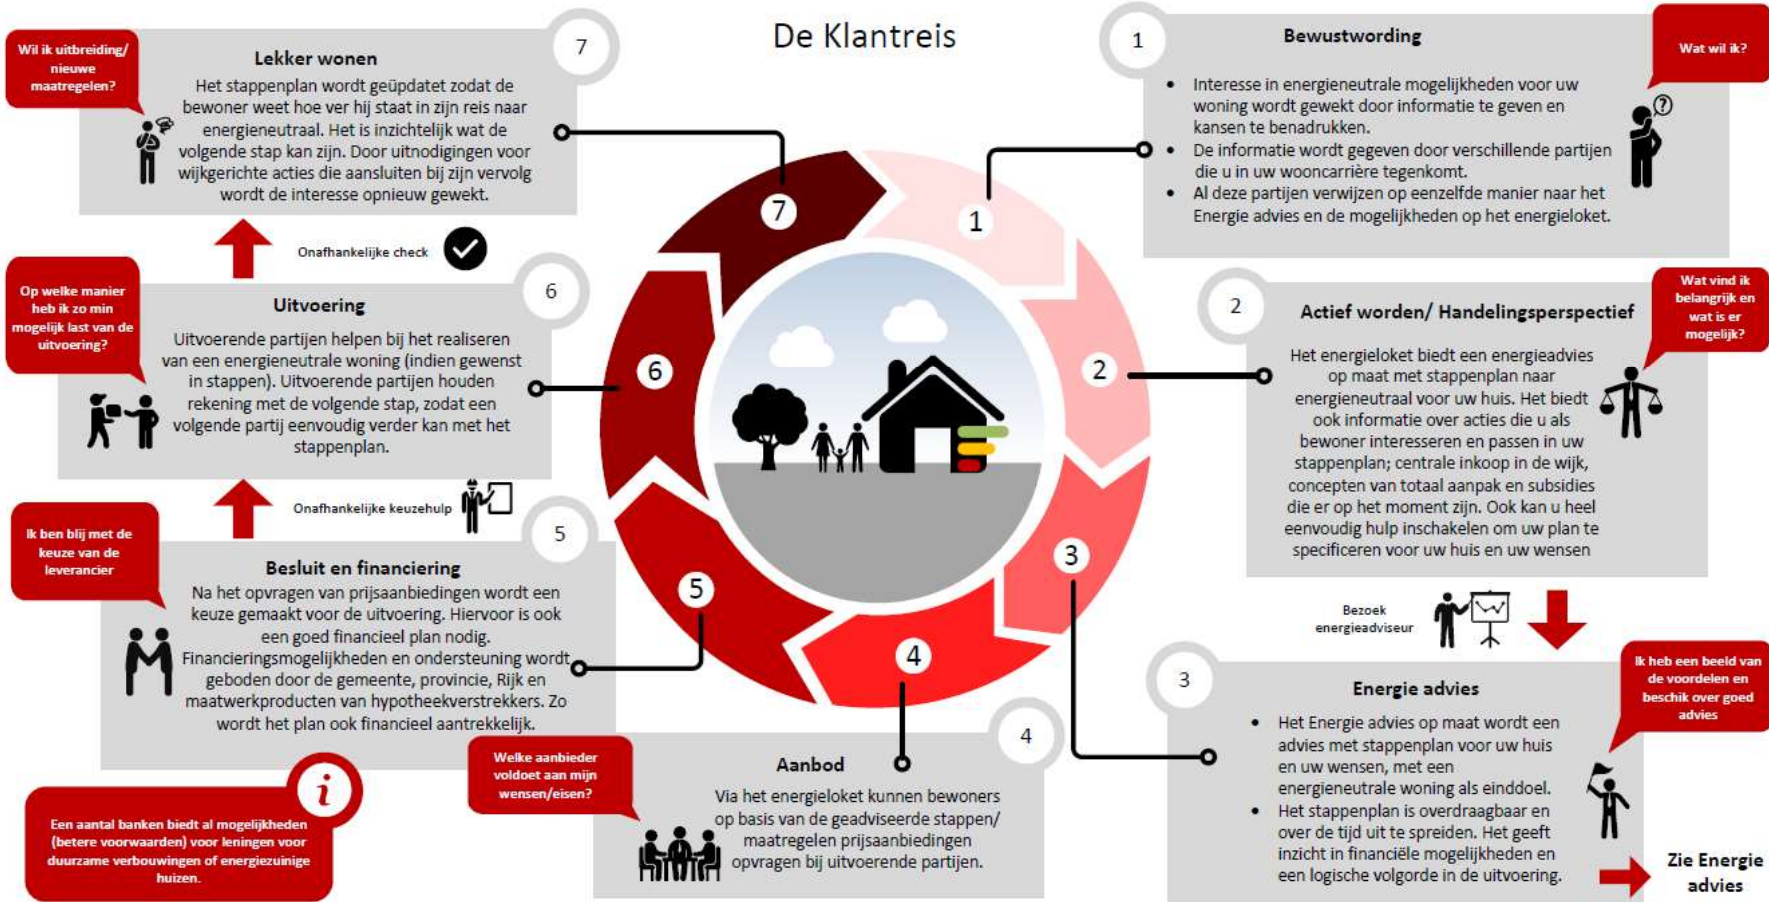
De Klantreis

Wil ik uitbreiding/ nieuwe maatregelen?

7
Lekker wonen
Het stappenplan wordt geüpdatet zodat de bewoner weet hoe ver hij staat in zijn reis naar energieneutraal. Het is inzichtelijk wat de volgende stap kan zijn. Door uitnodigingen voor wijkgerichte acties die aansluiten bij zijn vervolg wordt de interesse opnieuw gewekt.

1
Bewustwording
• Interesse in energieneutrale mogelijkheden voor uw woning wordt gewekt door informatie te geven en kansen te benadrukken.
• De informatie wordt gegeven door verschillende partijen die u in uw wooncarrière tegenkomt.
• Al deze partijen verwijzen op eenzelfde manier naar het Energie advies en de mogelijkheden op het energieloket.

Wat wil ik?

Onafhankelijke check

Op welke manier heb ik zo min mogelijk last van de uitvoering?

6
Uitvoering
Uitvoerende partijen helpen bij het realiseren van een energieneutrale woning (indien gewenst in stappen). Uitvoerende partijen houden rekening met de volgende stap, zodat een volgende partij eenvoudig verder kan met het stappenplan.

Wat vind ik belangrijk en wat is er mogelijk?

2
Actief worden/ Handelingsperspectief
Het energieloket biedt een energieadvies op maat met stappenplan naar energieneutraal voor uw huis. Het biedt ook informatie over acties die u als bewoner interesseren en passen in uw stappenplan; centrale inkoop in de wijk, concepten van totaal aanpak en subsidies die er op het moment zijn. Ook kan u heel eenvoudig hulp inschakelen om uw plan te specificeren voor uw huis en uw wensen

7 1 6 2 3 5 4

Onafhankelijke keuzehulp

Ik ben blij met de keuze van de leverancier

5
Besluit en financiering
Na het opvragen van prijsaanbiedingen wordt een keuze gemaakt voor de uitvoering. Hiervoor is ook een goed financieel plan nodig. Financieringsmogelijkheden en ondersteuning wordt geboden door de gemeente, provincie, Rijk en maatwerkproducten van hypotheekverstrekkers. Zo wordt het plan ook financieel aantrekkelijk.

Bezoek energieadviseur

Ik heb een beeld van de voordelen en beschik over goed advies

3
Energie advies
• Het Energie advies op maat wordt een advies met stappenplan voor uw huis en uw wensen, met een energieneutrale woning als einddoel.
• Het stappenplan is overdraagbaar en over de tijd uit te spreiden. Het geeft inzicht in financiële mogelijkheden en een logische volgorde in de uitvoering.

i
Een aantal banken biedt al mogelijkheden (betere voorwaarden) voor leningen voor duurzame verbouwingen of energiezuinige huizen.

Welke aanbieder voldoet aan mijn wensen/eisen?

4
Aanbod
Via het energieloket kunnen bewoners op basis van de geadviseerde stappen/ maatregelen prijsaanbiedingen opvragen bij uitvoerende partijen.

Zie Energie advies